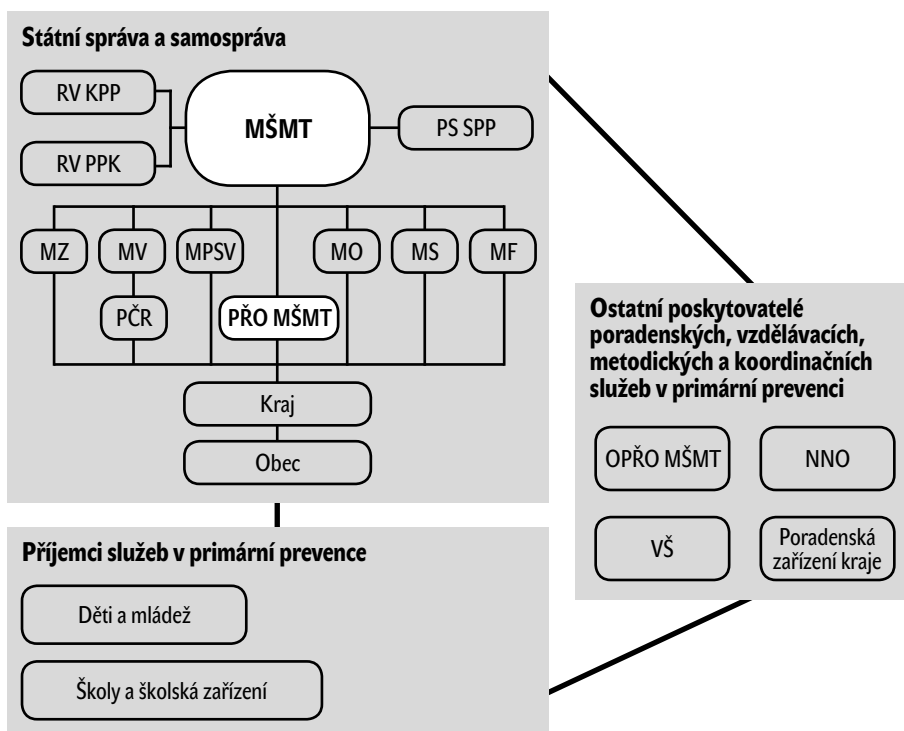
Státní správa a samospráva

RV KPP

RV PPK

MŠMT

PS SPP

MZ

MV

MPSV

MO

MS

MF

PČR

PŘO MŠMT

Kraj

Obec

Ostatní poskytovatelé poradenských, vzdělávacích, metodických a koordinačních služeb v primární prevenci

OPŘO MŠMT

NNO

VŠ

Poradenská zařízení kraje

Příjemci služeb v primární prevence

Děti a mládež

Školy a školská zařízení